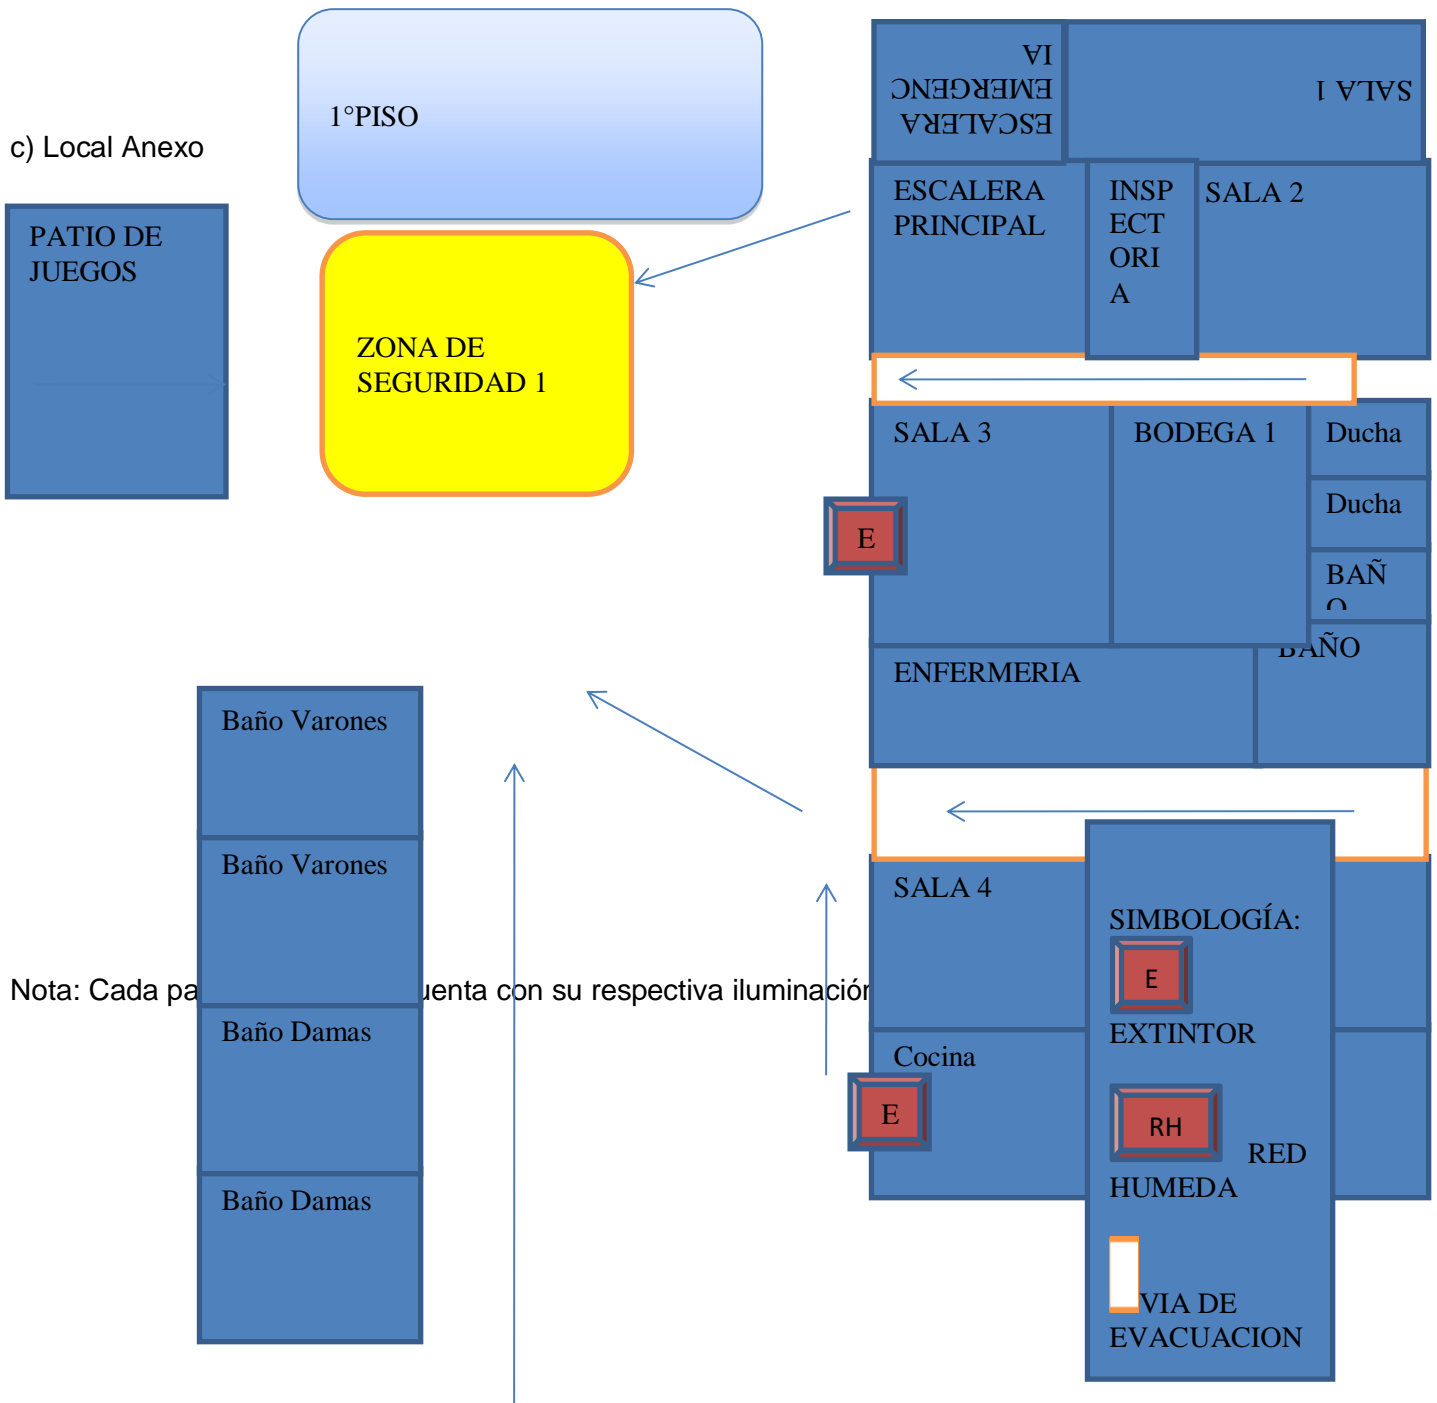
c) Local Anexo

1°PISO

ESCALERA EMERGENCIA

SALA 1

PATIO DE JUEGOS

ZONA DE SEGURIDAD 1

ESCALERA PRINCIPAL

INSPECTORIA

SALA 2

SALA 3

BODEGA 1

Ducha

Ducha

BAÑO

BAÑO

E

ENFERMERIA

Baño Varones

Baño Varones

Baño Damas

Baño Damas

Nota: Cada pa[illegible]uenta con su respectiva iluminación

SALA 4

SIMBOLOGÍA:

E

EXTINTOR

Cocina

E

RH

RED HUMEDA

VIA DE EVACUACION